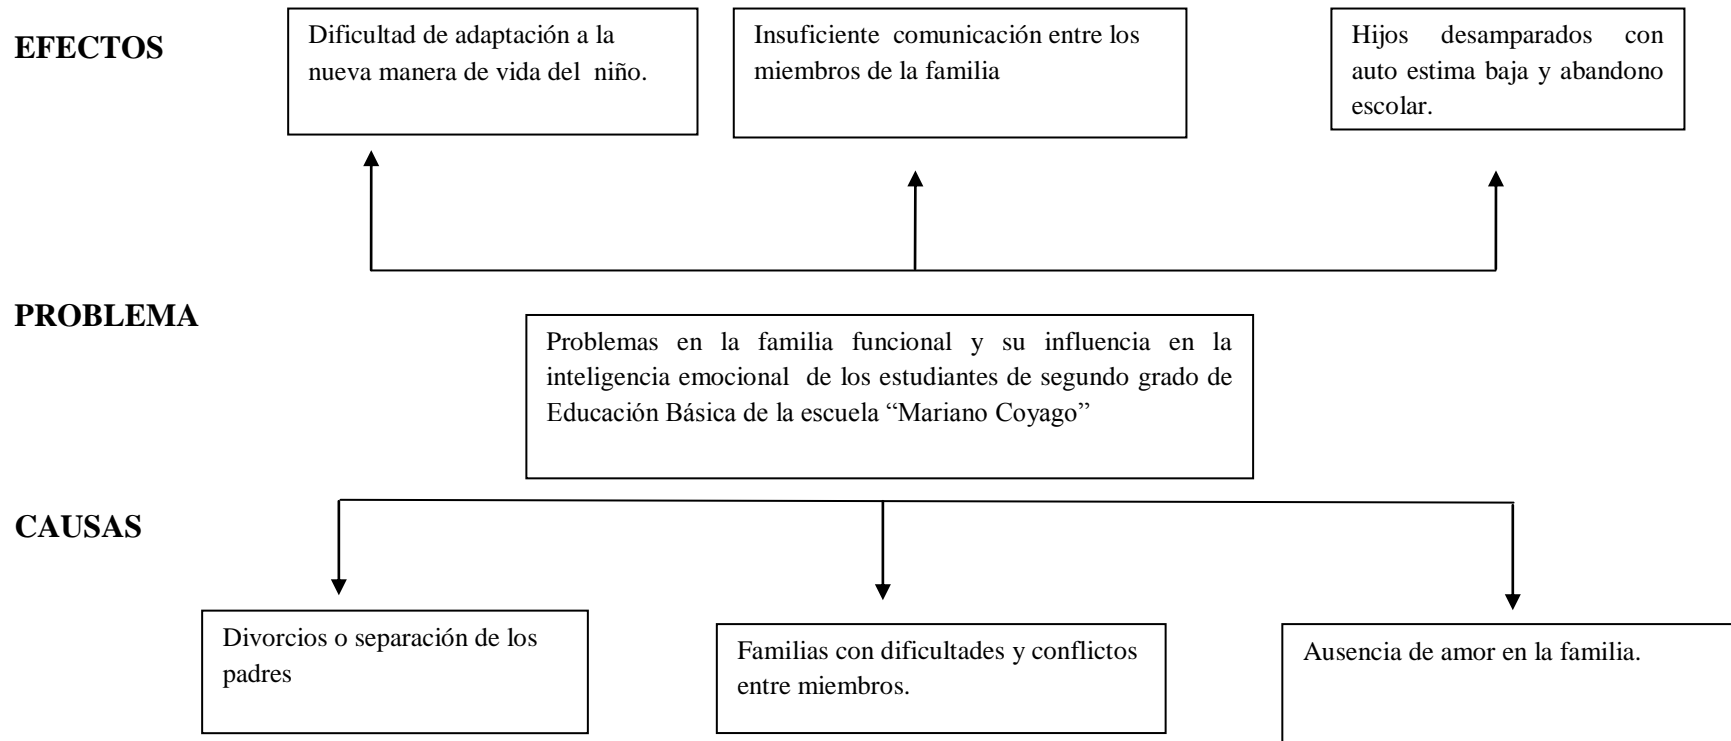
EFECTOS

Dificultad de adaptación a la nueva manera de vida del niño.

Insuficiente comunicación entre los miembros de la familia

Hijos desamparados con auto estima baja y abandono escolar.

PROBLEMA

Problemas en la familia funcional y su influencia en la inteligencia emocional de los estudiantes de segundo grado de Educación Básica de la escuela "Mariano Coyago"

CAUSAS

Divorcios o separación de los padres

Familias con dificultades y conflictos entre miembros.

Ausencia de amor en la familia.